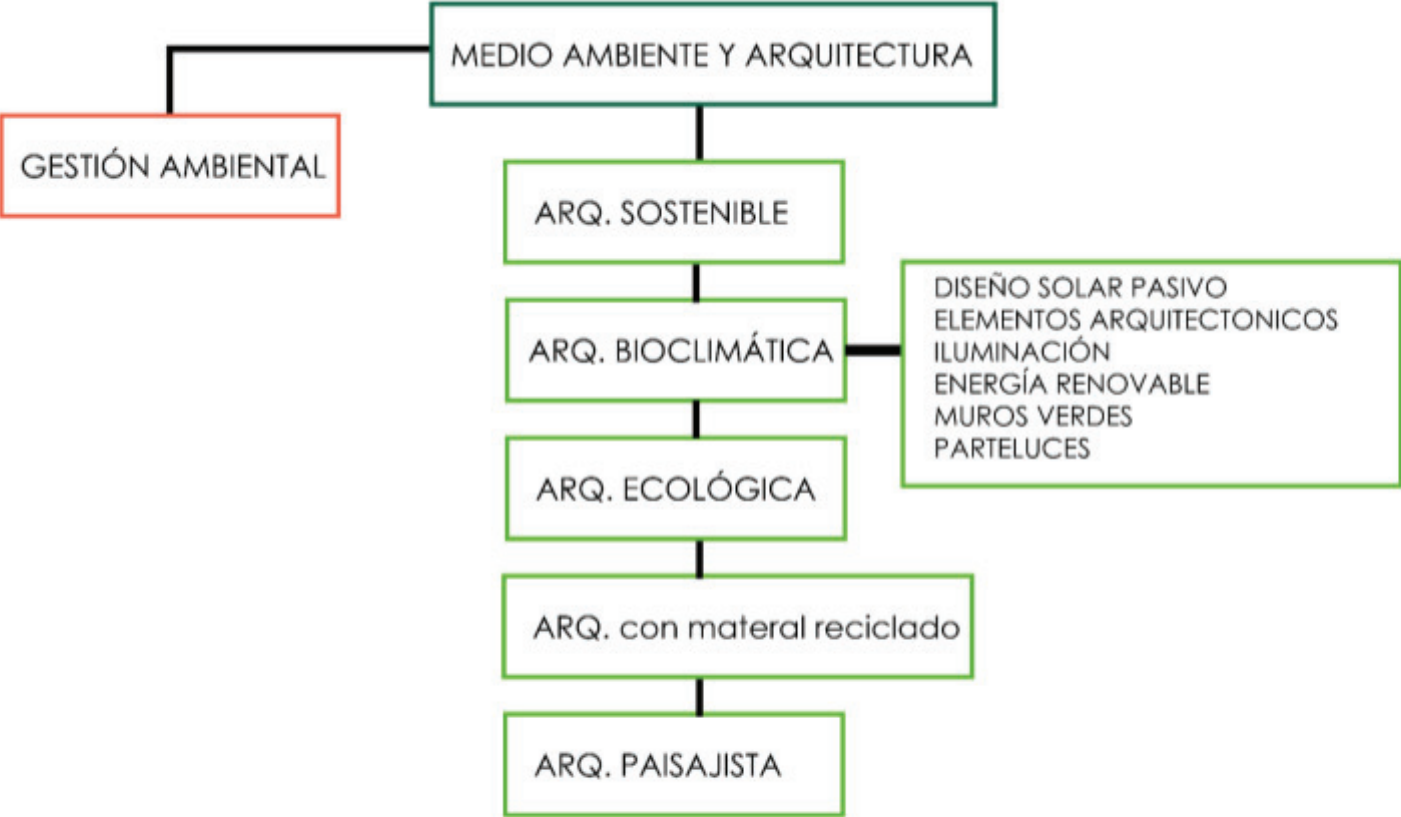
MEDIO AMBIENTE Y ARQUITECTURA

GESTIÓN AMBIENTAL

ARQ. SOSTENIBLE

ARQ. BIOCLIMÁTICA

DISEÑO SOLAR PASIVO
ELEMENTOS ARQUITECTONICOS
ILUMINACIÓN
ENERGÍA RENOVABLE
MUROS VERDES
PARTELUCES

ARQ. ECOLÓGICA

ARQ. con materal reciclado

ARQ. PAISAJISTA